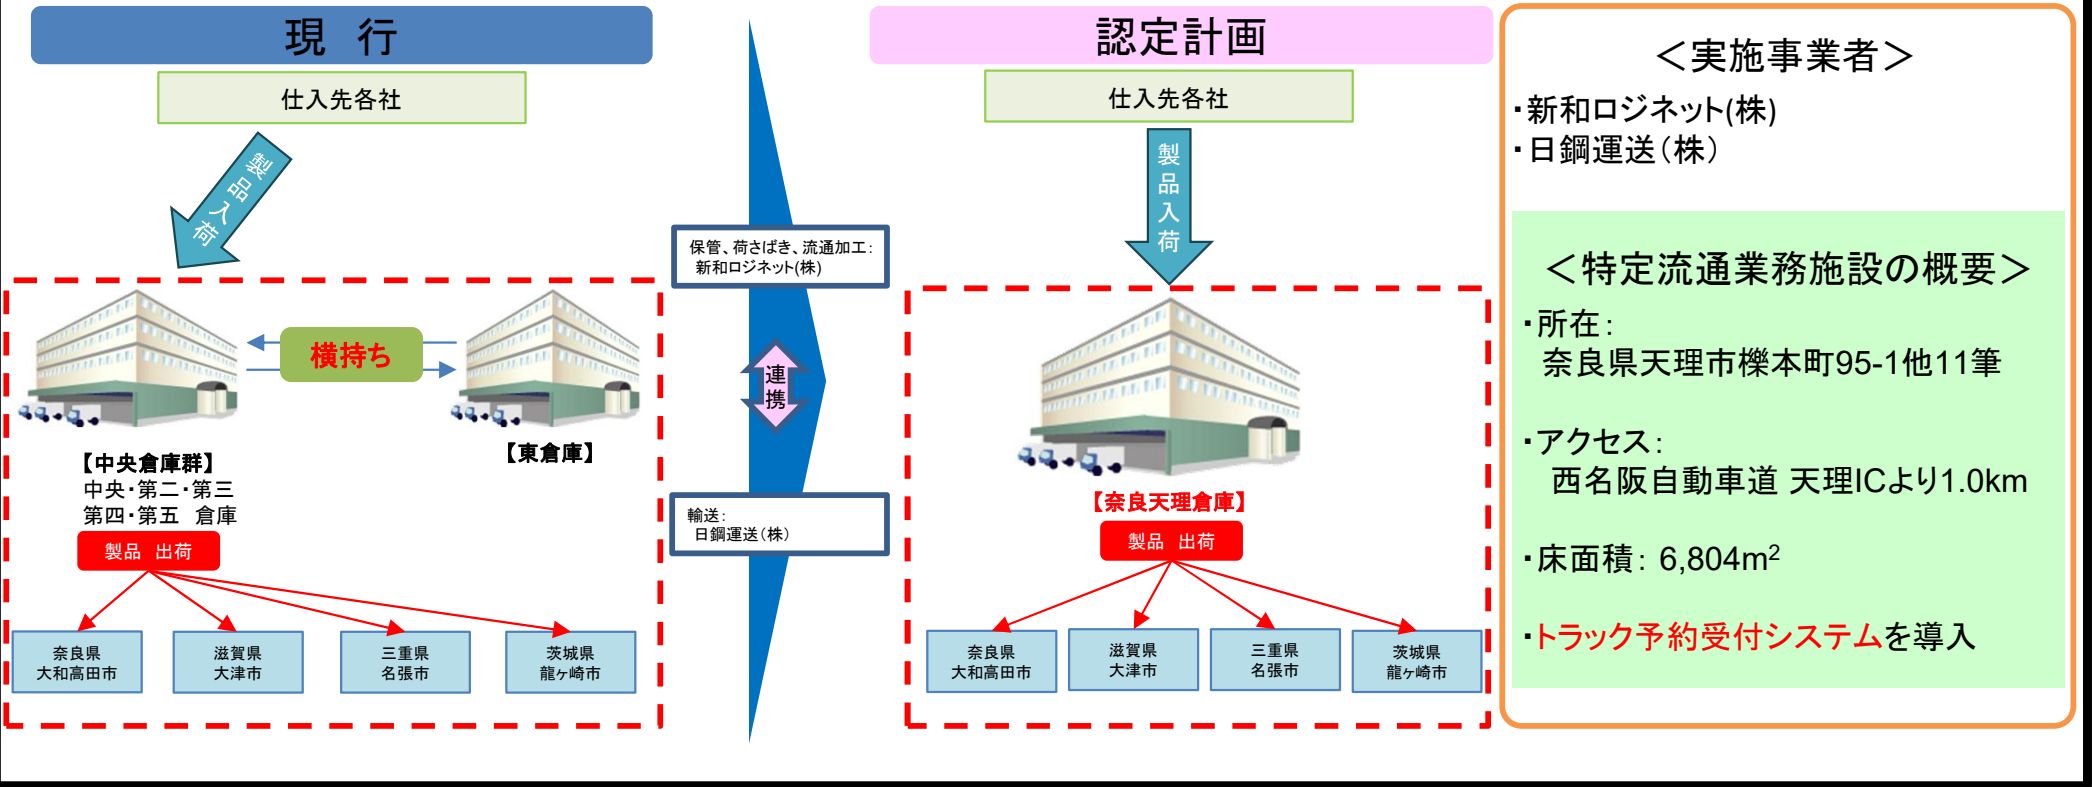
現　行

仕入先各社

製品入荷

横持ち

【中央倉庫群】
中央・第二・第三
第四・第五　倉庫

【東倉庫】

製品　出荷

奈良県
大和高田市

滋賀県
大津市

三重県
名張市

茨城県
龍ケ崎市

保管、荷さばき、流通加工：
新和ロジネット(株)

連携

輸送：
日鋼運送（株）

認定計画

仕入先各社

製品入荷

【奈良天理倉庫】

製品　出荷

奈良県
大和高田市

滋賀県
大津市

三重県
名張市

茨城県
龍ケ崎市

＜実施事業者＞
・新和ロジネット(株)
・日鋼運送（株）

＜特定流通業務施設の概要＞
・所在：
奈良県天理市櫟本町95-1他11筆

・アクセス：
西名阪自動車道 天理ICより1.0km

・床面積：6,804m$^2$

・トラック予約受付システムを導入